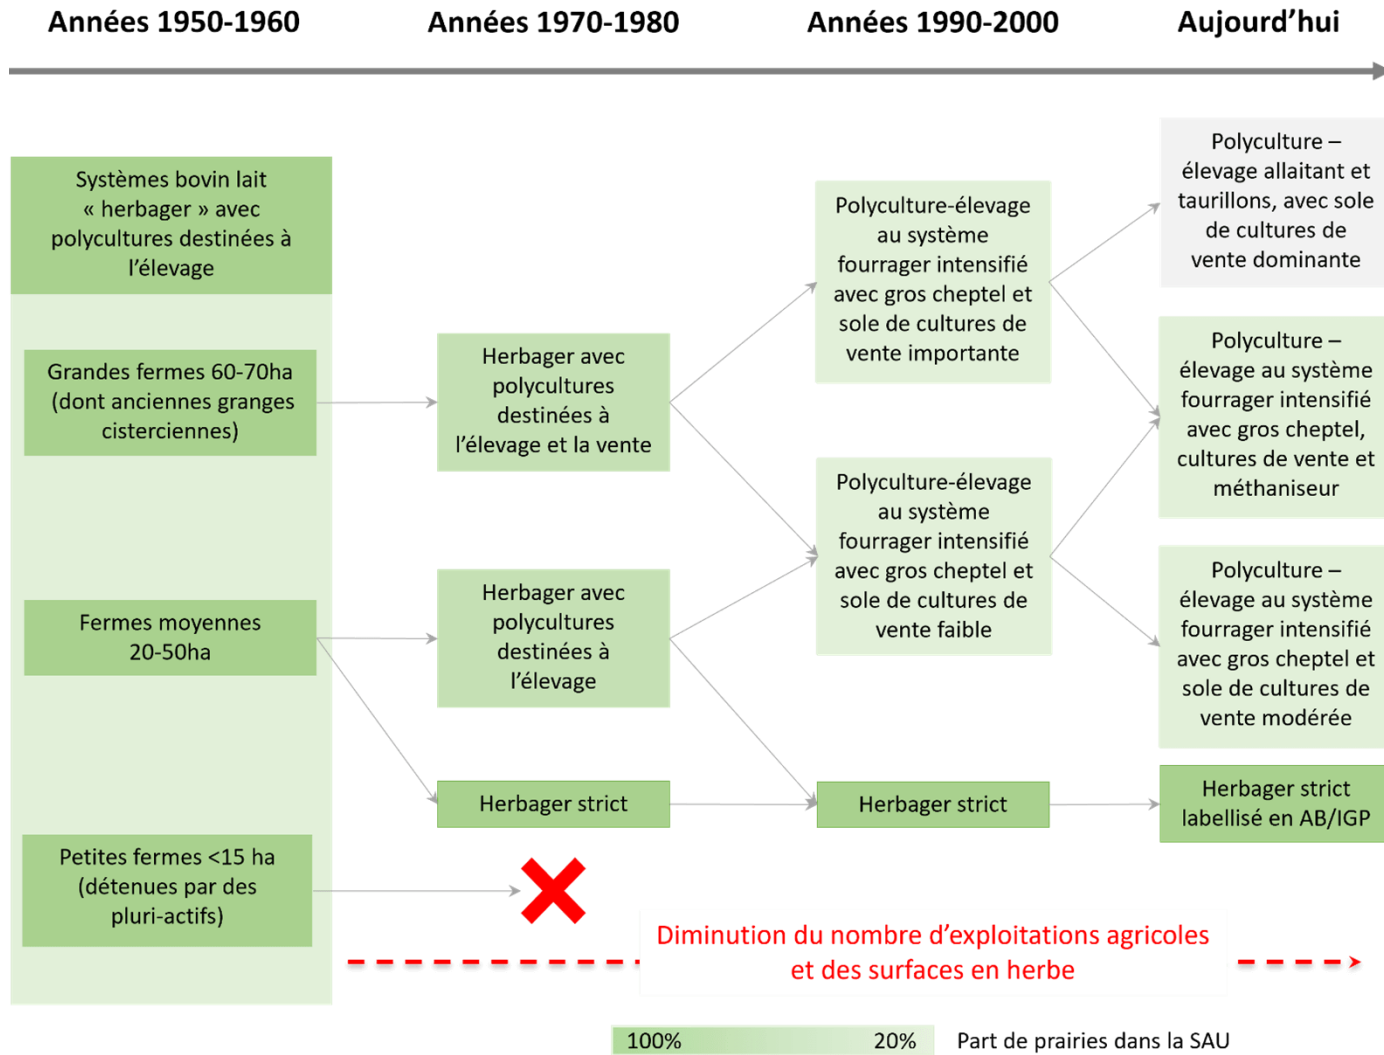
Années 1950-1960

Années 1970-1980

Années 1990-2000

Aujourd'hui

Systèmes bovin lait « herbager » avec polycultures destinées à l'élevage

Grandes fermes 60-70ha (dont anciennes granges cisterciennes)

Fermes moyennes 20-50ha

Petites fermes <15 ha (détenues par des pluri-actifs)

Herbager avec polycultures destinées à l'élevage et la vente

Herbager avec polycultures destinées à l'élevage

Herbager strict

Polyculture-élevage au système fourrager intensifié avec gros cheptel et sole de cultures de vente importante

Polyculture-élevage au système fourrager intensifié avec gros cheptel et sole de cultures de vente faible

Herbager strict

Polyculture – élevage allaitant et taurillons, avec sole de cultures de vente dominante

Polyculture – élevage au système fourrager intensifié avec gros cheptel, cultures de vente et méthaniseur

Polyculture – élevage au système fourrager intensifié avec gros cheptel et sole de cultures de vente modérée

Herbager strict labellisé en AB/IGP

Diminution du nombre d'exploitations agricoles et des surfaces en herbe

100% 20% Part de prairies dans la SAU